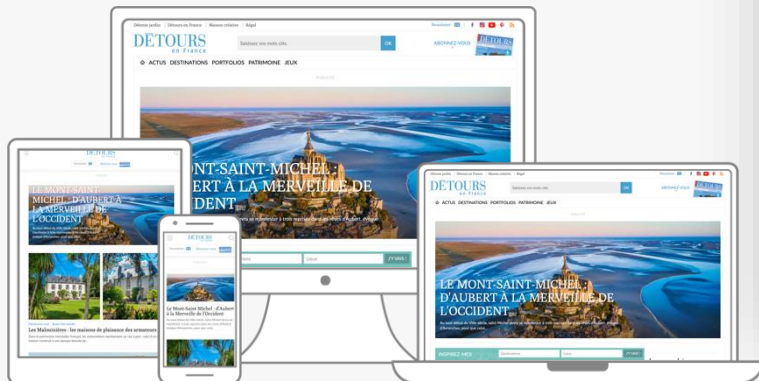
Détente jardin | Détours en France | Maison créative | Régal

Newsletter

DÉTOURS en France

Saisissez vos mots clés

OK

ABONNEZ-VOUS

ACTUS DESTINATIONS PORTFOLIOS PATRIMOINE JEUX

LE MONT-SAINT-MICHEL : D'AUBERT À LA MERVEILLE DE L'OCCIDENT

LE MONT-SAINT-MICHEL : D'AUBERT À LA MERVEILLE DE L'OCCIDENT

Les Malouinières : les maisons de plaisance des armateurs

Le Mont-Saint-Michel : D'Aubert à la Merveille de l'Occident

DÉTOURS en France

Saisissez vos mots clés

OK

ACTUS DESTINATIONS PORTFOLIOS PATRIMOINE JEUX

LE MONT-SAINT-MICHEL : D'AUBERT À LA MERVEILLE DE L'OCCIDENT

INSPIREZ-MOI

J'Y VAIS !